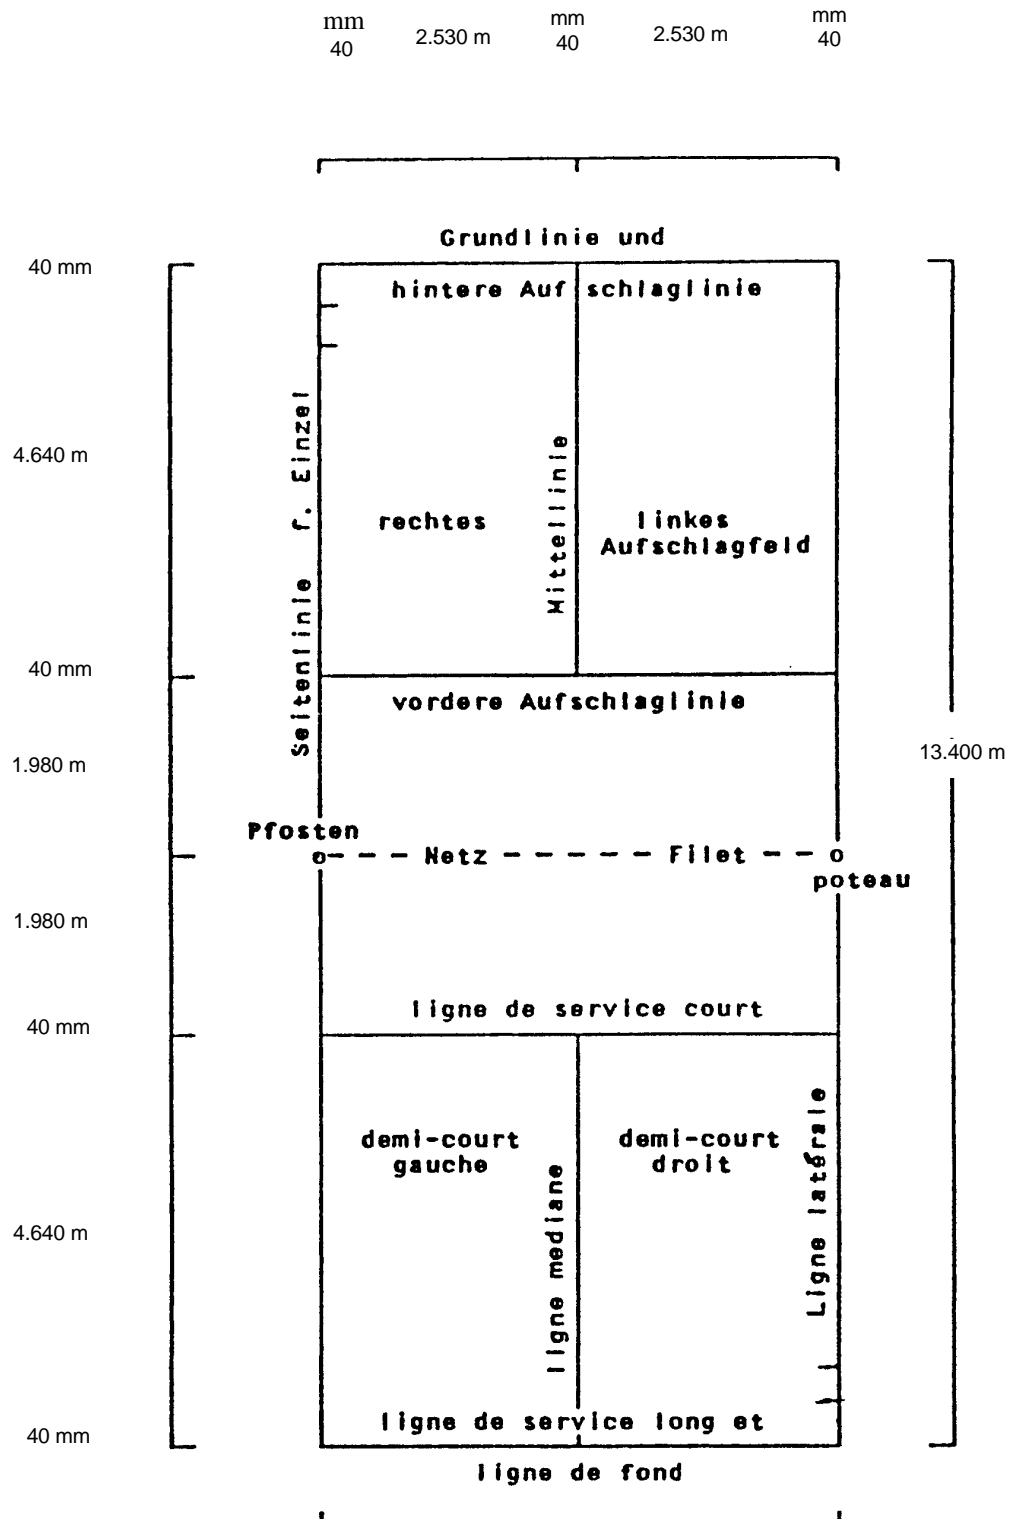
mm
40

2.530 m

mm
40

2.530 m

mm
40

Grundlinie und

hintere Aufschlaglinie

40 mm

4.640 m

Seitenlinie f. Einzel

rechtes

Mittellinie

linkes Aufschlagfeld

40 mm

vordere Aufschlaglinie

1.980 m

13.400 m

Pfosten

o - - - Netz - - - - - - Filet - - o

poteau

1.980 m

ligne de service court

40 mm

demi-court gauche

ligne mediane

demi-court droit

Ligne latérale

4.640 m

ligne de service long et

40 mm

ligne de fond